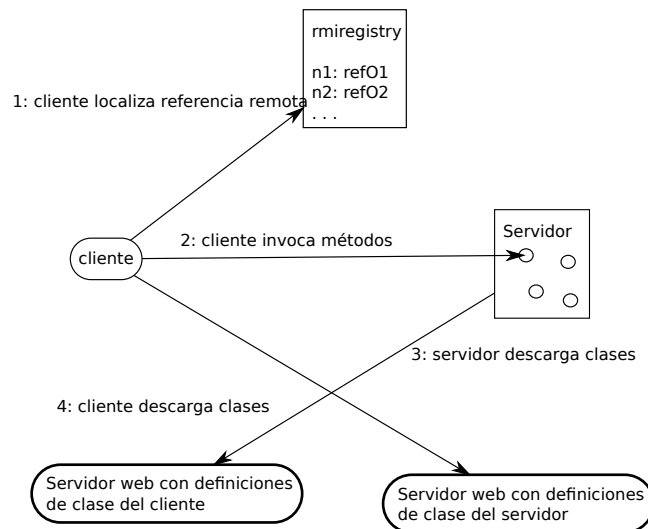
rmiregistry

n1: refO1
n2: refO2
. . .

1: cliente localiza referencia remota

Servidor

2: cliente invoca métodos

cliente

3: servidor descarga clases

4: cliente descarga clases

Servidor web con definiciones de clase del cliente

Servidor web con definiciones de clase del servidor